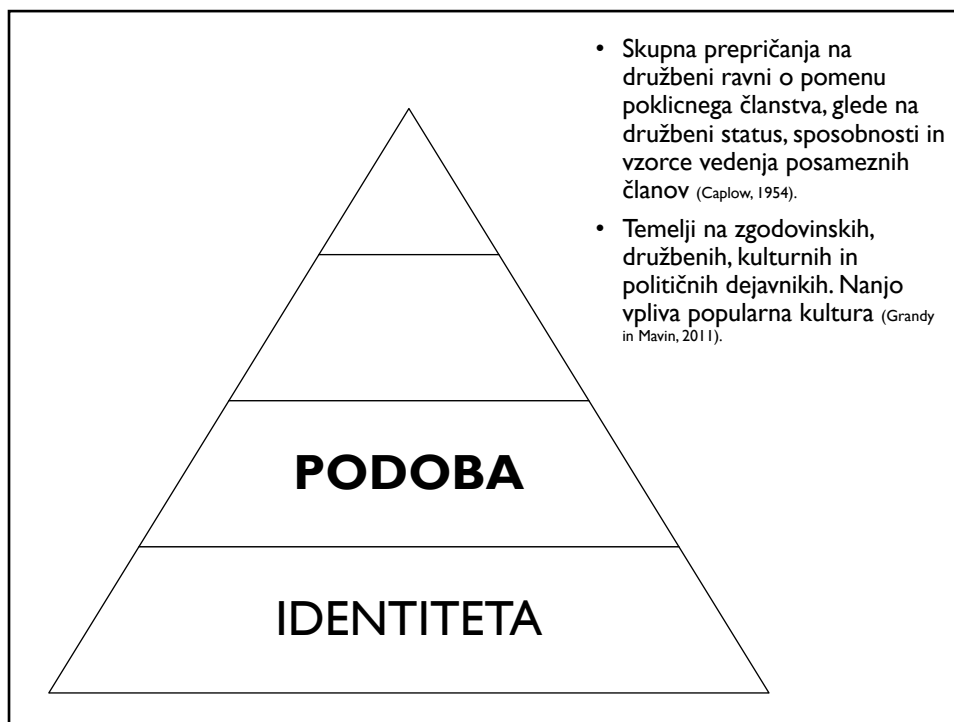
• Skupna prepričanja na družbeni ravni o pomenu poklicnega članstva, glede na družbeni status, sposobnosti in vzorce vedenja posameznih članov (Caplow, 1954).

• Temelji na zgodovinskih, družbenih, kulturnih in političnih dejavnikih. Nanjo vpliva popularna kultura (Grandy in Mavin, 2011).

PODOBA

IDENTITETA